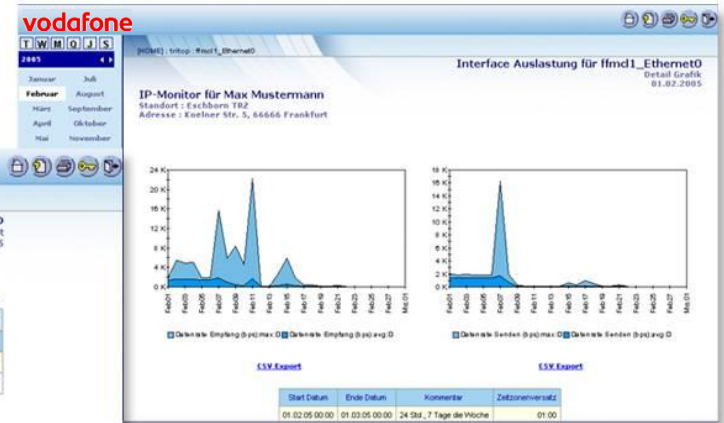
vodafone

T W M Q J S

2005

| Januar | Juli |
|---|---|
| Februar | August |
| März | September |
| April | Oktober |
| Mai | November |

[HOME] : tritop : ffmcl1_Ethernet0

Interface Auslastung für ffmcl1_Ethernet0
Detail Grafik
01.02.2005

IP-Monitor für Max Mustermann
Standort : Eschborn TR2
Adresse : Koelner Str. 5, 66666 Frankfurt

24 K
20 K
16 K
12 K
8 K
4 K
0 K

Feb 01 Feb 03 Feb 05 Feb 07 Feb 09 Feb 11 Feb 13 Feb 15 Feb 17 Feb 19 Feb 21 Feb 23 Feb 25 Feb 27 Mar 01

Datenrate Empfang (bps) max:0 Datenrate Empfang (bps) avg:0

CSV Export

18 K
16 K
14 K
12 K
10 K
8 K
6 K
4 K
2 K
0 K

Feb 01 Feb 03 Feb 05 Feb 07 Feb 09 Feb 11 Feb 13 Feb 15 Feb 17 Feb 19 Feb 21 Feb 23 Feb 25 Feb 27 Mar 01

Datenrate Senden (bps) max:0 Datenrate Senden (bps) avg:0

CSV Export

| Start Datum | Ende Datum | Kommentar | Zeitzonenversatz |
|---|---|---|---|
| 01.02.05 00:00 | 01.03.05 00:00 | 24 Std., 7 Tage die Woche | 01:00 |